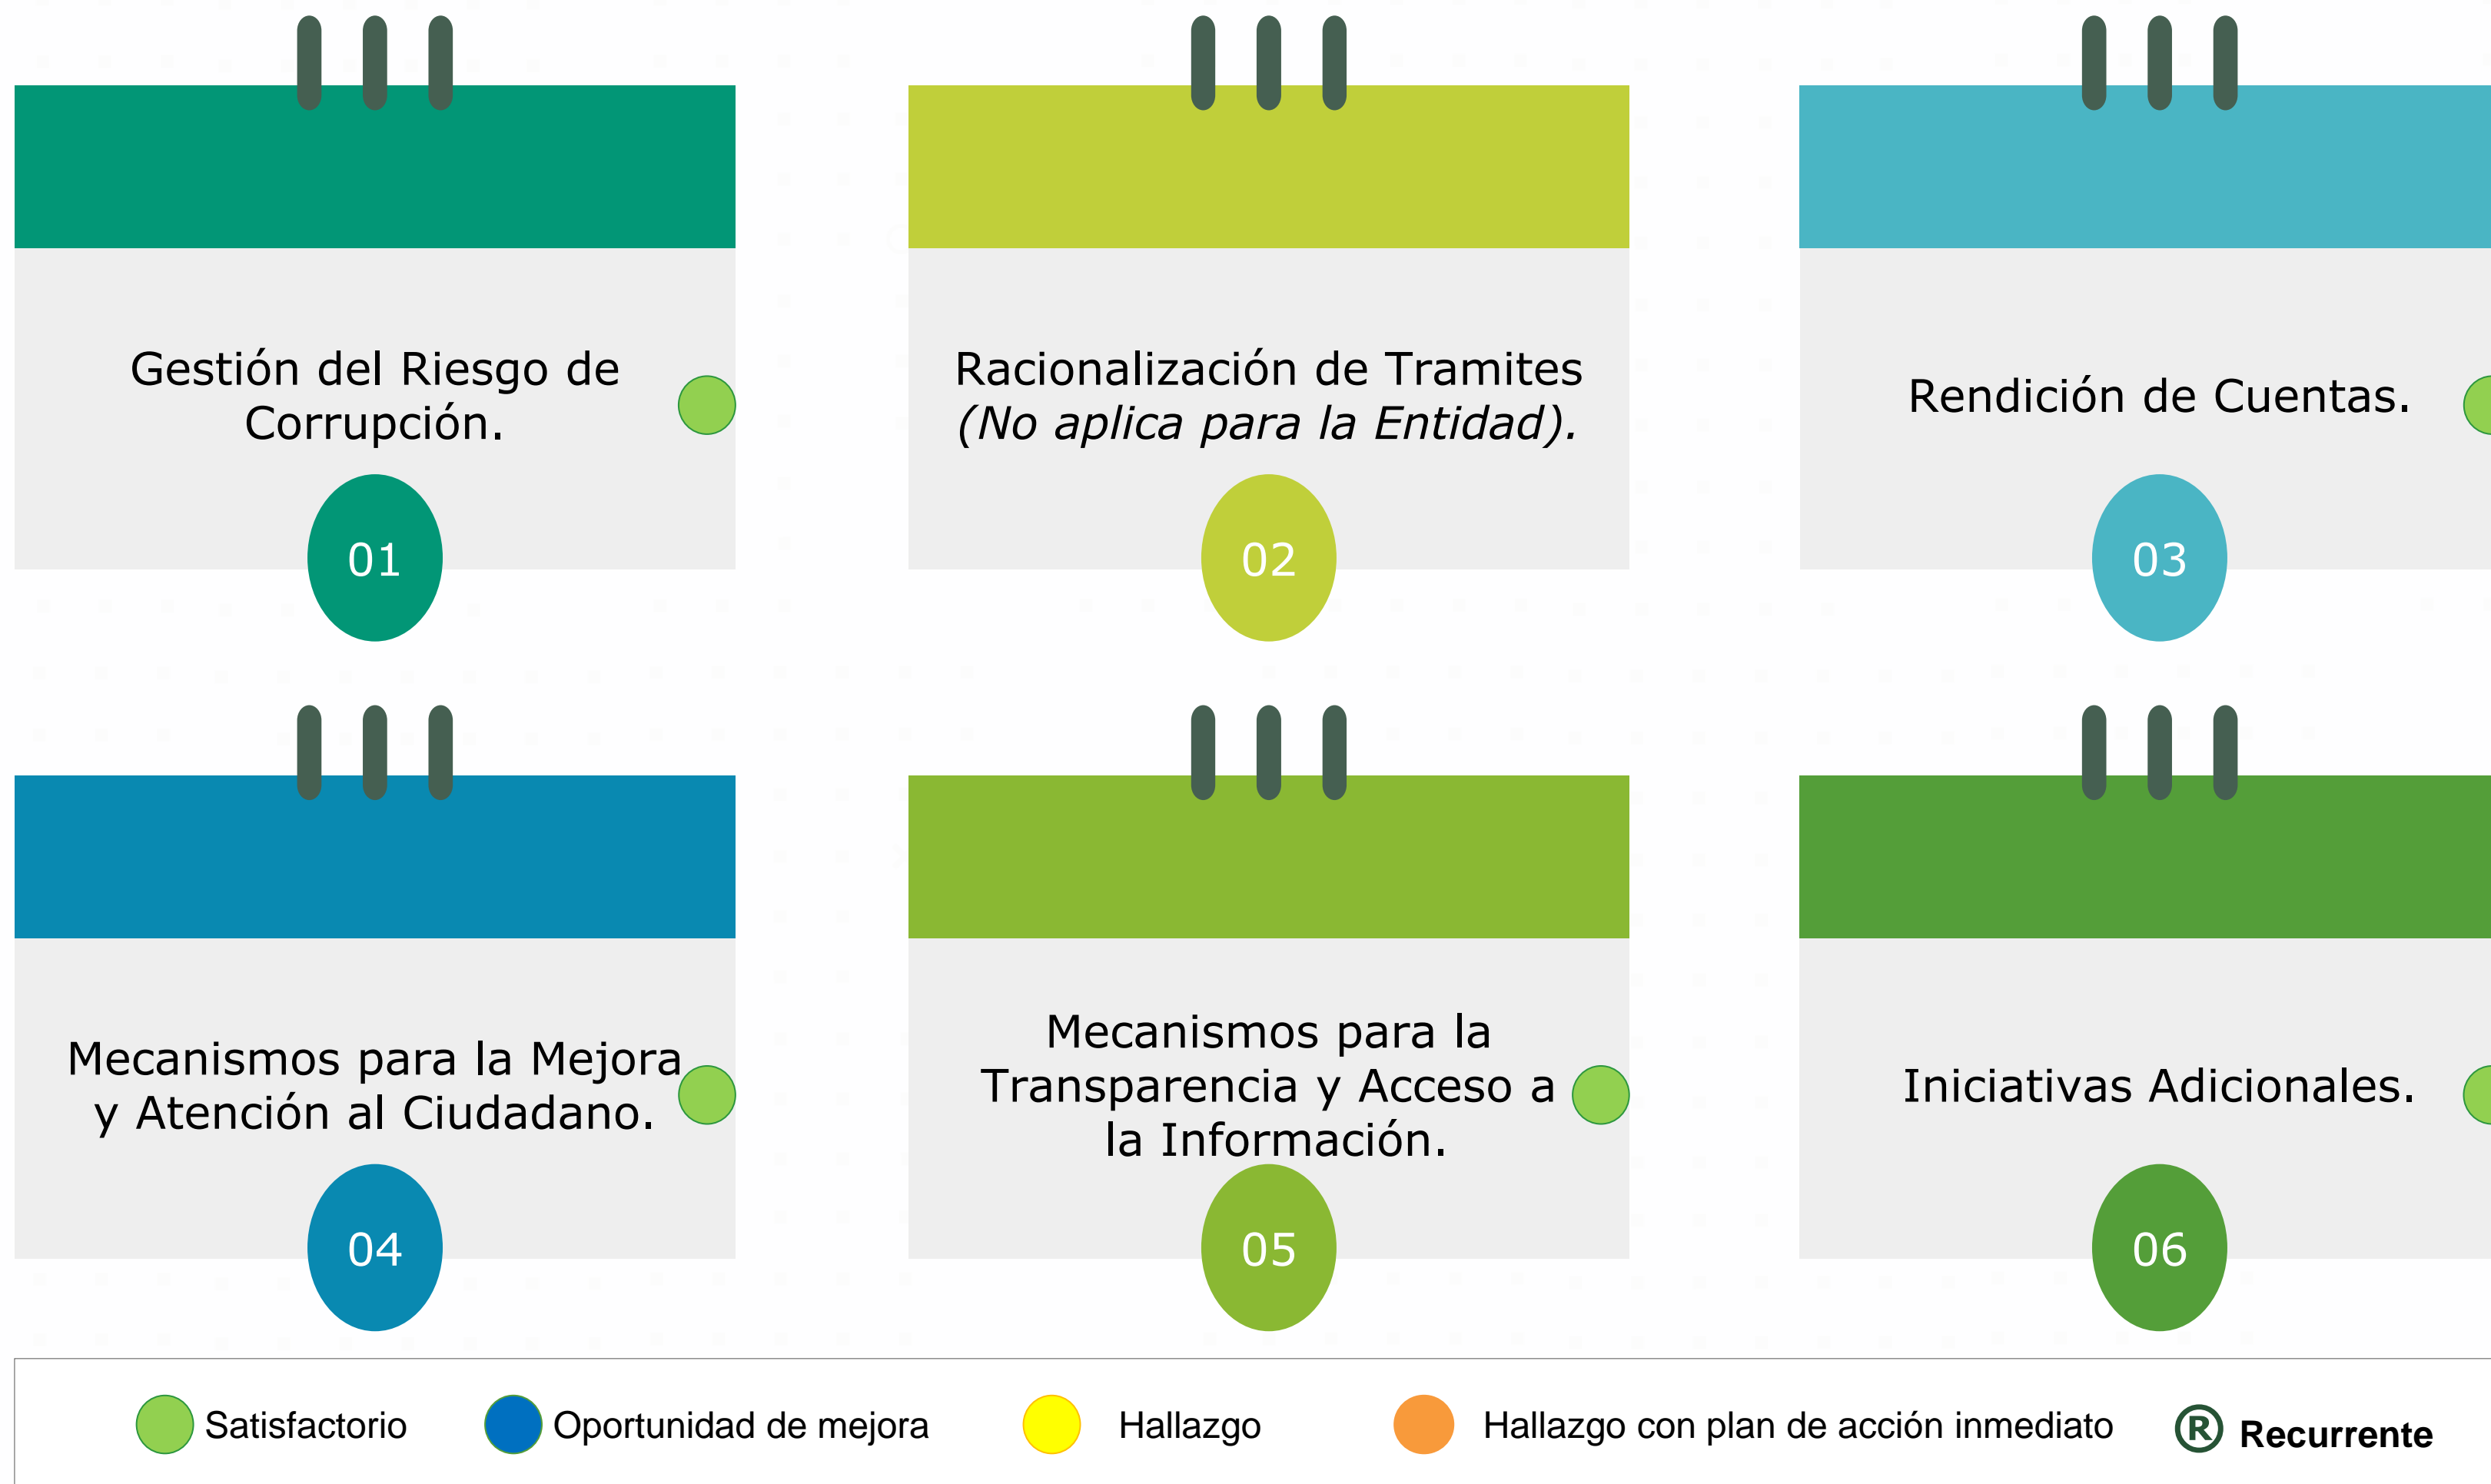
Gestión del Riesgo de Corrupción.

01

Racionalización de Tramites *(No aplica para la Entidad).*

02

Rendición de Cuentas.

03

Mecanismos para la Mejora y Atención al Ciudadano.

04

Mecanismos para la Transparencia y Acceso a la Información.

05

Iniciativas Adicionales.

06

Satisfactorio Oportunidad de mejora Hallazgo Hallazgo con plan de acción inmediato R Recurrente